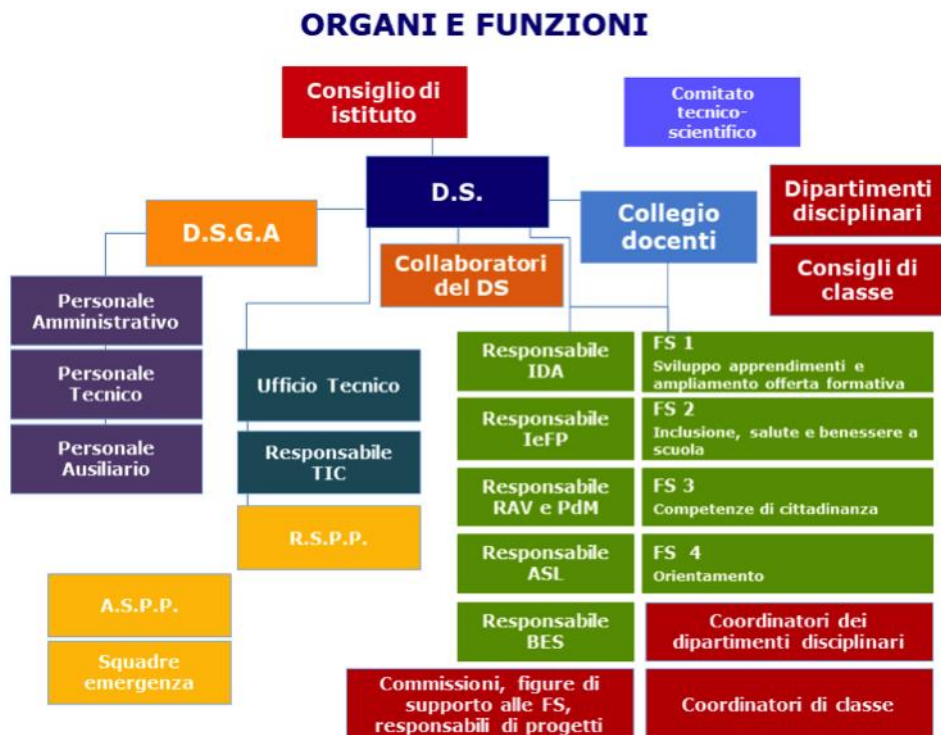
ORGANI E FUNZIONI

Consiglio di istituto

Comitato tecnico-scientifico

D.S.

Dipartimenti disciplinari

D.S.G.A

Collegio docenti

Consigli di classe

Collaboratori del DS

Personale Amministrativo

Personale Tecnico

Personale Ausiliario

Ufficio Tecnico

Responsabile TIC

R.S.P.P.

A.S.P.P.

Squadre emergenza

Responsabile IDA

FS 1
Sviluppo apprendimenti e ampliamento offerta formativa

Responsabile IeFP

FS 2
Inclusione, salute e benessere a scuola

Responsabile RAV e PdM

FS 3
Competenze di cittadinanza

Responsabile ASL

FS 4
Orientamento

Responsabile BES

Coordinatori dei dipartimenti disciplinari

Commissioni, figure di supporto alle FS, responsabili di progetti

Coordinatori di classe